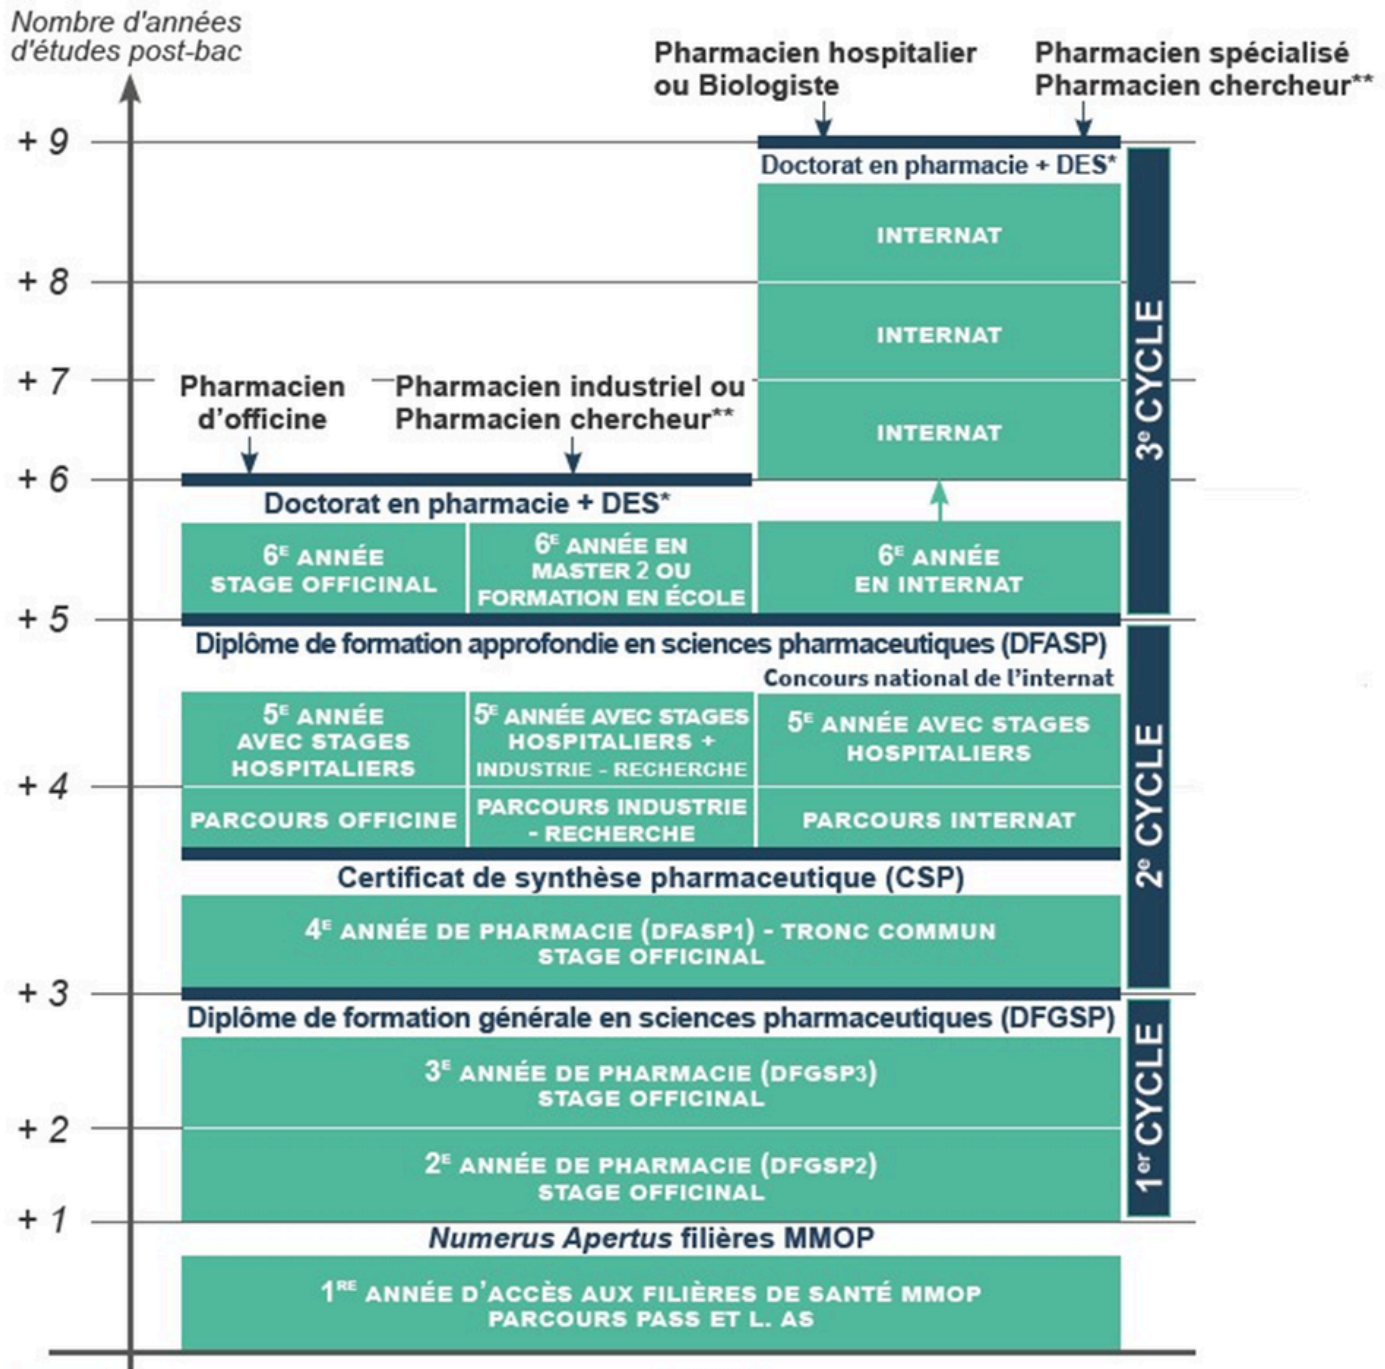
Nombre d'années d'études post-bac

Pharmacien hospitalier ou Biologiste

Pharmacien spécialisé Pharmacien chercheur**

+ 9

Doctorat en pharmacie + DES*

INTERNAT

+ 8

INTERNAT

+ 7

Pharmacien d'officine

Pharmacien industriel ou Pharmacien chercheur**

INTERNAT

3$^e$ CYCLE

+ 6

Doctorat en pharmacie + DES*

6$^E$ ANNÉE STAGE OFFICINAL

6$^E$ ANNÉE EN MASTER 2 OU FORMATION EN ÉCOLE

6$^E$ ANNÉE EN INTERNAT

+ 5

Diplôme de formation approfondie en sciences pharmaceutiques (DFASP)

Concours national de l'internat

5$^E$ ANNÉE AVEC STAGES HOSPITALIERS

5$^E$ ANNÉE AVEC STAGES HOSPITALIERS + INDUSTRIE - RECHERCHE

5$^E$ ANNÉE AVEC STAGES HOSPITALIERS

+ 4

PARCOURS OFFICINE

PARCOURS INDUSTRIE - RECHERCHE

PARCOURS INTERNAT

2$^e$ CYCLE

Certificat de synthèse pharmaceutique (CSP)

4$^E$ ANNÉE DE PHARMACIE (DFASP1) - TRONC COMMUN STAGE OFFICINAL

+ 3

Diplôme de formation générale en sciences pharmaceutiques (DFGSP)

3$^E$ ANNÉE DE PHARMACIE (DFGSP3) STAGE OFFICINAL

+ 2

2$^E$ ANNÉE DE PHARMACIE (DFGSP2) STAGE OFFICINAL

1$^{er}$ CYCLE

+ 1

Numerus Apertus filières MMOP

1$^{RE}$ ANNÉE D'ACCÈS AUX FILIÈRES DE SANTÉ MMOP PARCOURS PASS ET L. AS